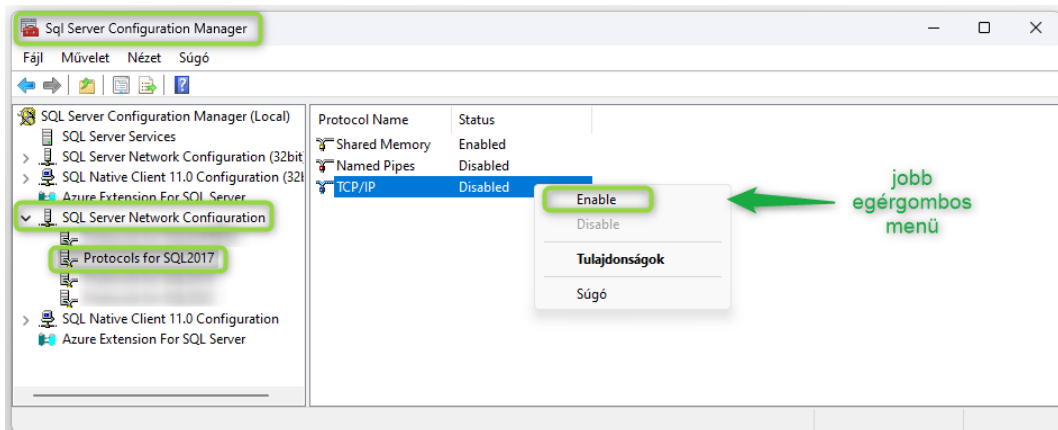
Sql Server Configuration Manager

Fájl Művelet Nézet Súgó

SQL Server Configuration Manager (Local)
SQL Server Services
SQL Server Network Configuration (32bit
SQL Native Client 11.0 Configuration (32b
Azure Extension For SQL Server
SQL Server Network Configuration
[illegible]
Protocols for SQL2017
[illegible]
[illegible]
SQL Native Client 11.0 Configuration
Azure Extension For SQL Server

| Protocol Name | Status |
|---|---|
| Shared Memory | Enabled |
| Named Pipes | Disabled |
| TCP/IP | Disabled |

Enable
Disable
Tulajdonságok
Súgó

jobb egérgombos menü